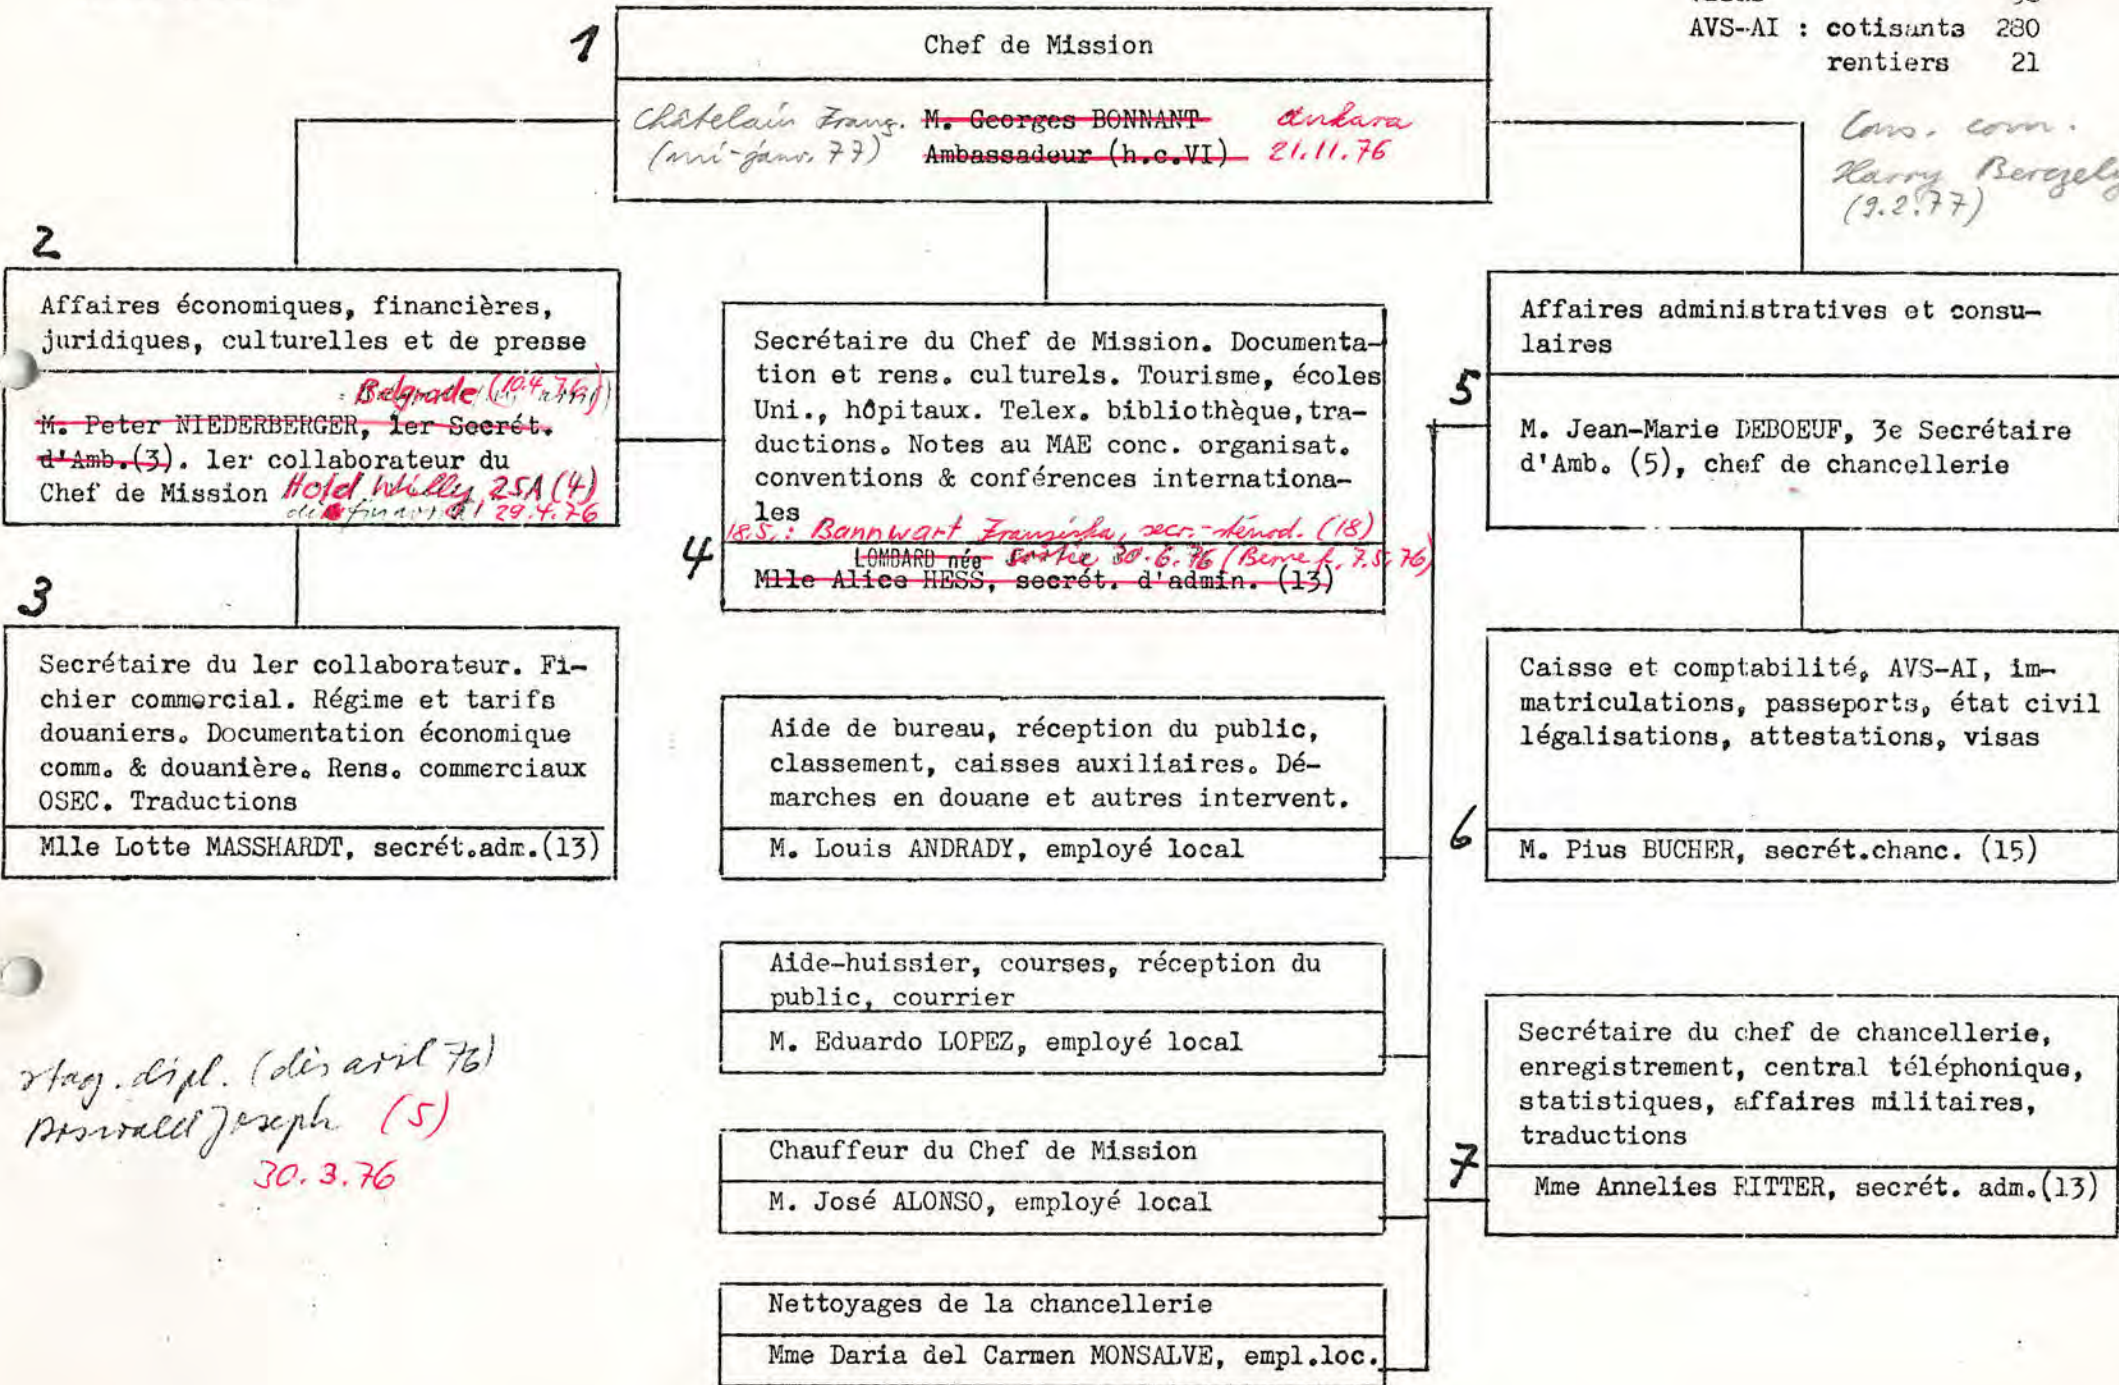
AVS-AI : cotisants 280
rentiers 21

1

Chef de Mission

Châtelain Franz. M. Georges BONNANT Ankara
(mi-janv. 77) Ambassadeur (h.c.VI) 21.11.76

Cons. com.
Harry Bergely
(9.2.77)

2

Affaires économiques, financières, juridiques, culturelles et de presse

: Belgrade (10.4.76)
M. Peter NIEDERBERGER, 1er Secrét. d'Amb.(3). 1er collaborateur du Chef de Mission Hold Willy, 25A (4) de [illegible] 29.4.76

Secrétaire du Chef de Mission. Documentation et rens. culturels. Tourisme, écoles Uni., hôpitaux. Telex. bibliothèque, traductions. Notes au MAE conc. organisat. conventions & conférences internationales

18.5.: Bannwart Franziska, secr.-sténod. (18)

4

LOMBARD née sortie 30.6.76 (Berne f. 7.5.76)
Mlle Alice HESS, secrét. d'admin. (13)

Affaires administratives et consulaires

5

M. Jean-Marie DEBOEUF, 3e Secrétaire d'Amb. (5), chef de chancellerie

3

Secrétaire du 1er collaborateur. Fichier commercial. Régime et tarifs douaniers. Documentation économique comm. & douanière. Rens. commerciaux OSEC. Traductions

Mlle Lotte MASSHARDT, secrét.adm.(13)

Aide de bureau, réception du public, classement, caisses auxiliaires. Démarches en douane et autres intervent.

M. Louis ANDRADY, employé local

Caisse et comptabilité, AVS-AI, immatriculations, passeports, état civil légalisations, attestations, visas

6

M. Pius BUCHER, secrét.chanc. (15)

Aide-huissier, courses, réception du public, courrier

M. Eduardo LOPEZ, employé local

stag. dipl. (dès avril 76)
Broswald Joseph (5)
30.3.76

Secrétaire du chef de chancellerie, enregistrement, central téléphonique, statistiques, affaires militaires, traductions

7

Mme Annelies RITTER, secrét. adm.(13)

Chauffeur du Chef de Mission

M. José ALONSO, employé local

Nettoyages de la chancellerie

Mme Daria del Carmen MONSALVE, empl.loc.